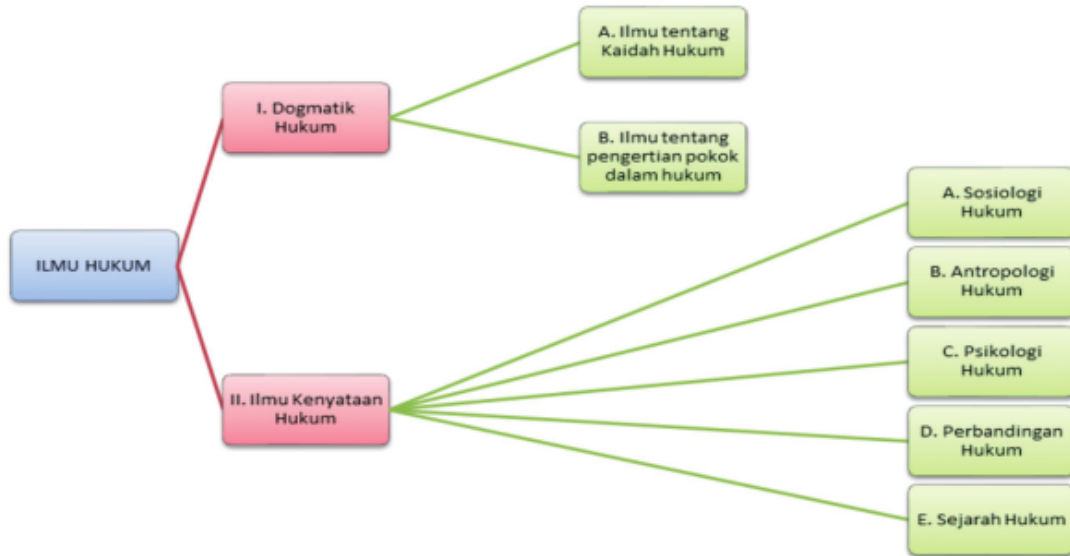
ILMU HUKUM

I. Dogmatik Hukum

A. Ilmu tentang Kaidah Hukum

B. Ilmu tentang pengertian pokok dalam hukum

II. Ilmu Kenyataan Hukum

A. Sosiologi Hukum

B. Antropologi Hukum

C. Psikologi Hukum

D. Perbandingan Hukum

E. Sejarah Hukum